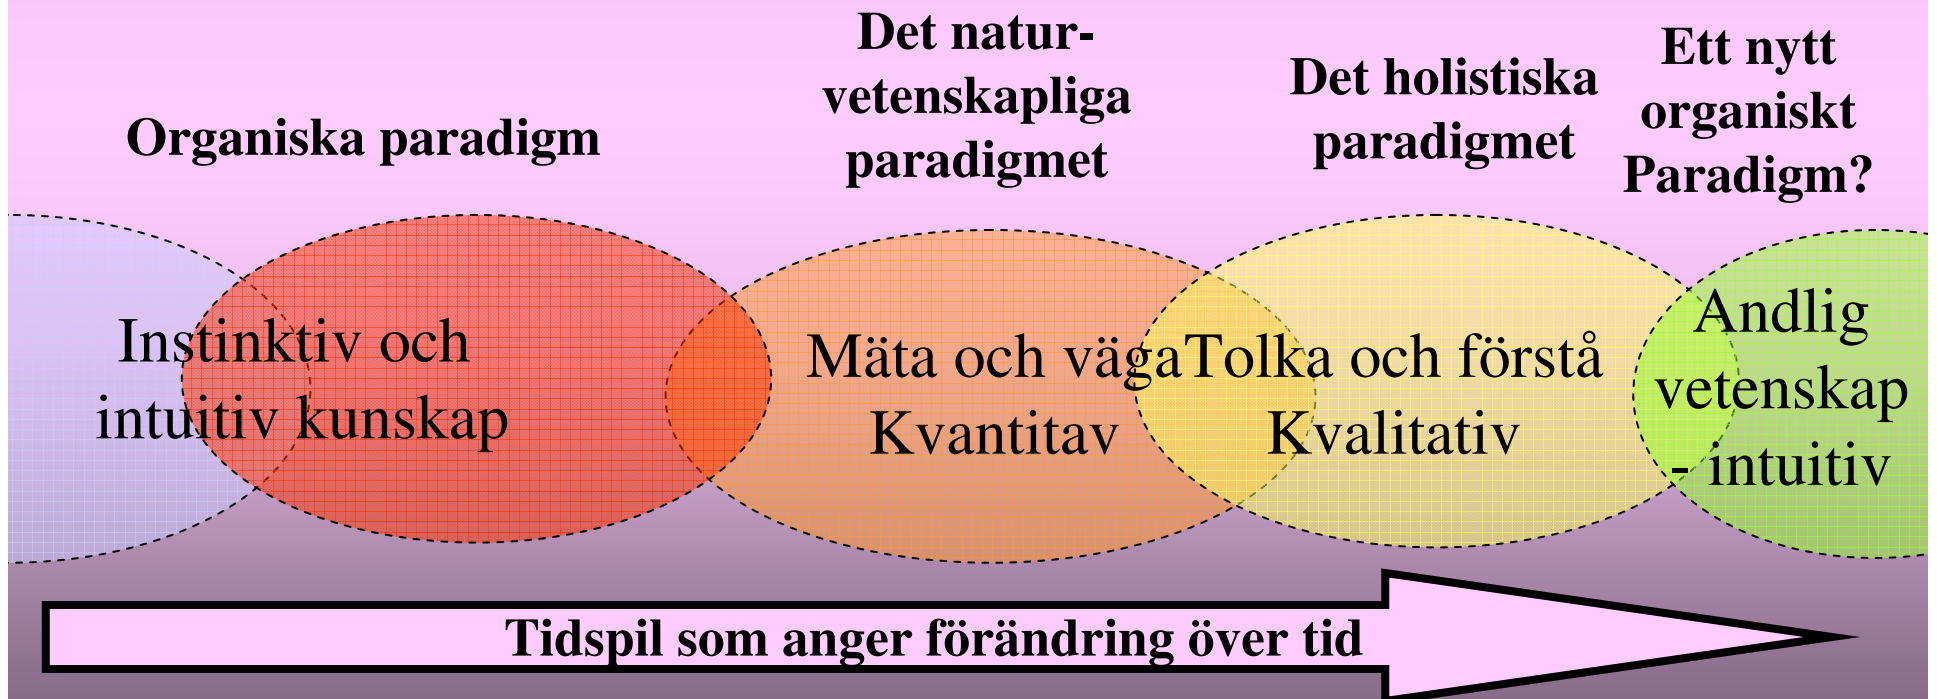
Organiska paradigm

Det naturvetenskapliga paradigmet

Det holistiska paradigmet

Ett nytt organiskt Paradigm?

Instinktiv och intuitiv kunskap

Mäta och väga Kvantitav

Tolka och förstå Kvalitativ

Andlig vetenskap - intuitiv

Tidspil som anger förändring över tid